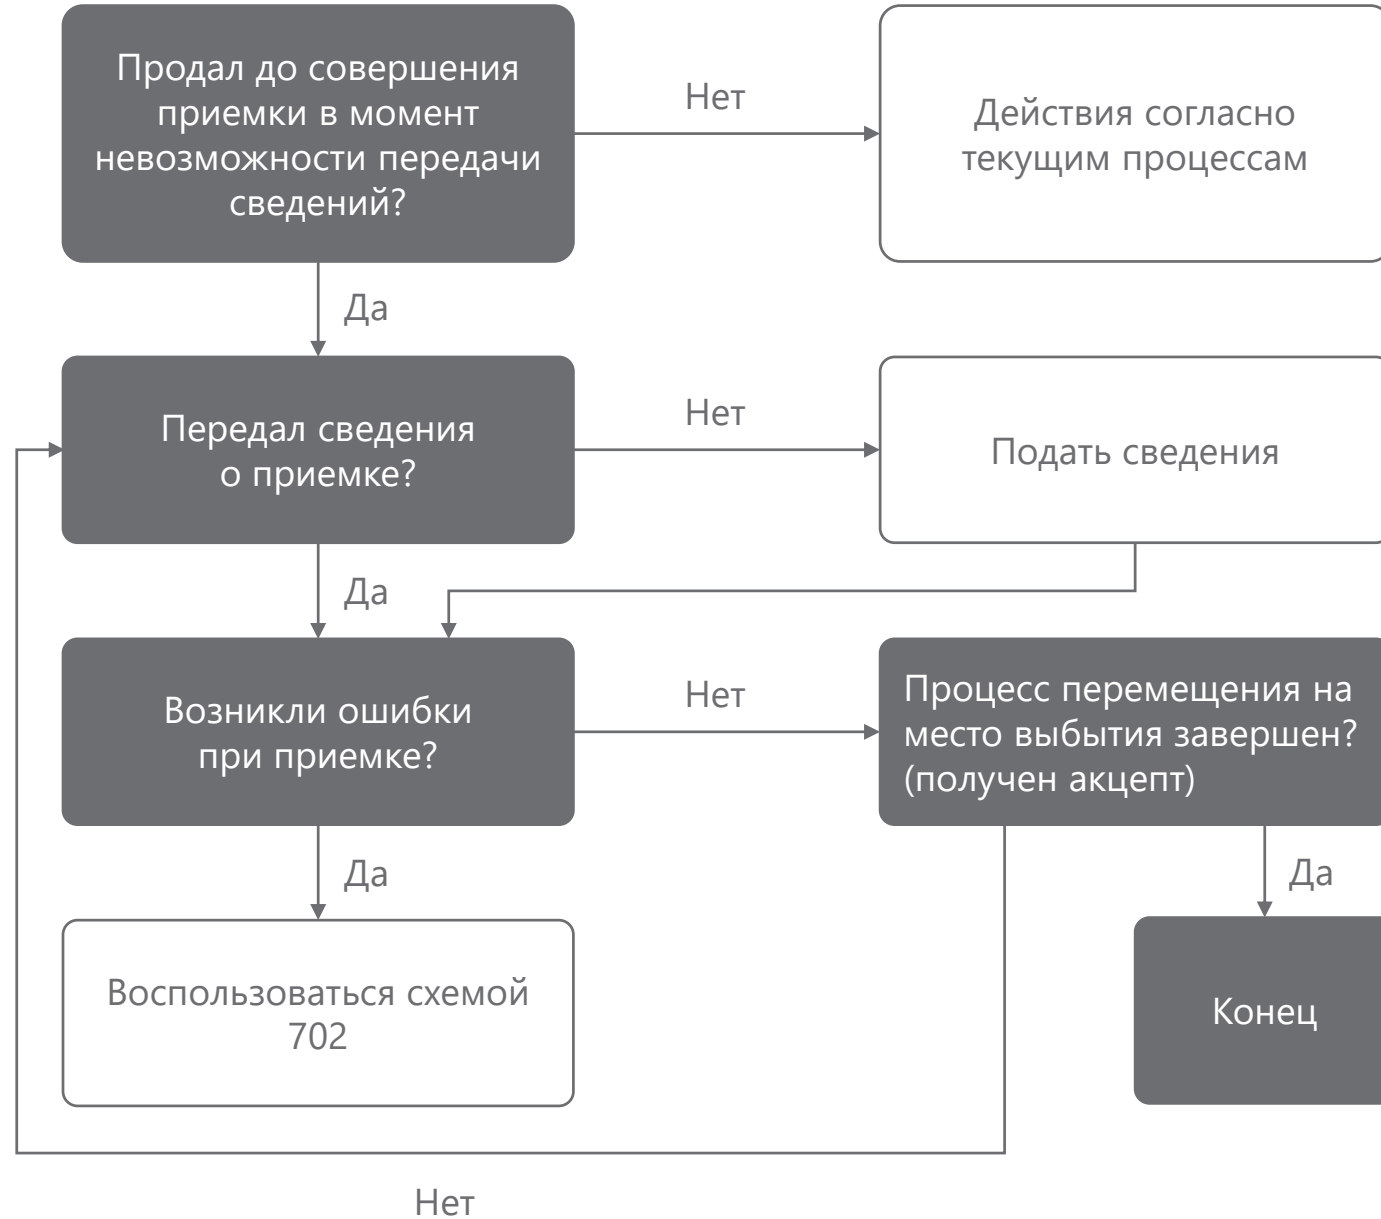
Продал до совершения приемки в момент невозможности передачи сведений?

Нет

Действия согласно текущим процессам

Да

Передал сведения о приемке?

Нет

Подать сведения

Да

Возникли ошибки при приемке?

Нет

Процесс перемещения на место выбытия завершен? (получен акцепт)

Да

Воспользоваться схемой 702

Да

Конец

Нет